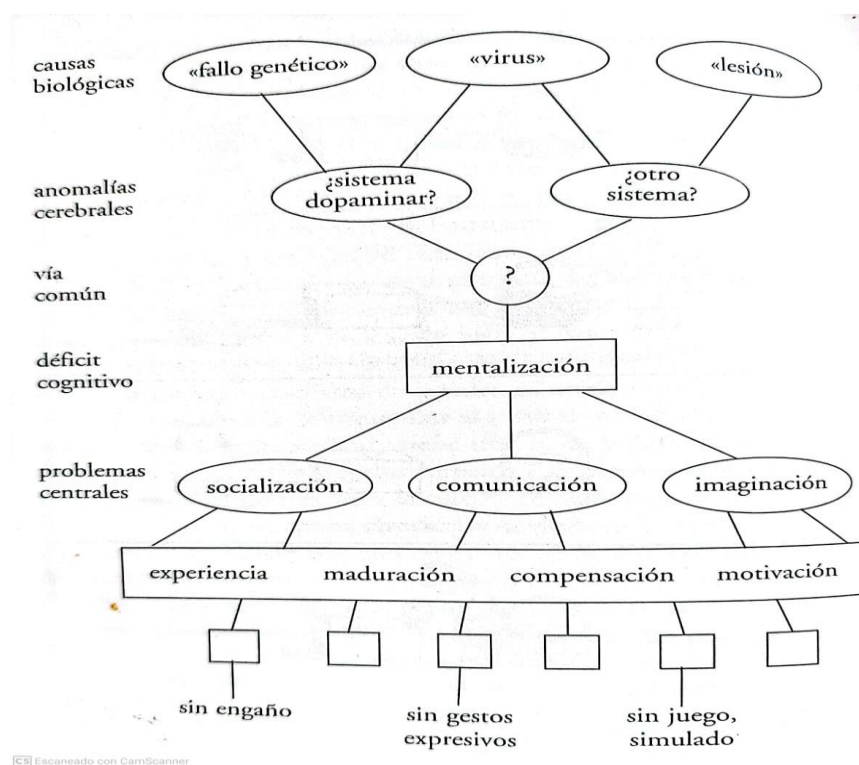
causas biológicas

«fallo genético»

«virus»

«lesión»

anomalías cerebrales

¿sistema dopaminar?

¿otro sistema?

vía común

?

déficit cognitivo

mentalización

problemas centrales

socialización

comunicación

imaginación

experiencia maduración compensación motivación

sin engaño

sin gestos expresivos

sin juego, simulado

CS Escaneado con CamScanner